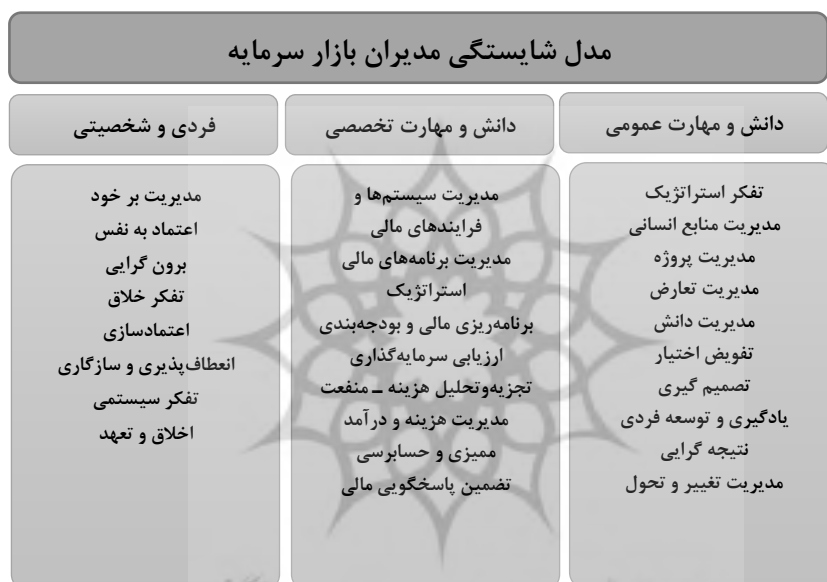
مدل شایستگی مدیران بازار سرمایه

دانش و مهارت عمومی

تفکر استراتژیک
مدیریت منابع انسانی
مدیریت پروژه
مدیریت تعارض
مدیریت دانش
تفویض اختیار
تصمیم گیری
یادگیری و توسعه فردی
نتیجه گرایی
مدیریت تغییر و تحول

دانش و مهارت تخصصی

مدیریت سیستم‌ها و فرایندهای مالی
مدیریت برنامه‌های مالی استراتژیک
برنامه‌ریزی مالی و بودجه‌بندی
ارزیابی سرمایه‌گذاری
تجزیه‌وتحلیل هزینه ـ منفعت
مدیریت هزینه و درآمد
ممیزی و حسابرسی
تضمین پاسخگویی مالی

فردی و شخصیتی

مدیریت بر خود
اعتماد به نفس
برون گرایی
تفکر خلاق
اعتمادسازی
انعطاف‌پذیری و سازگاری
تفکر سیستمی
اخلاق و تعهد